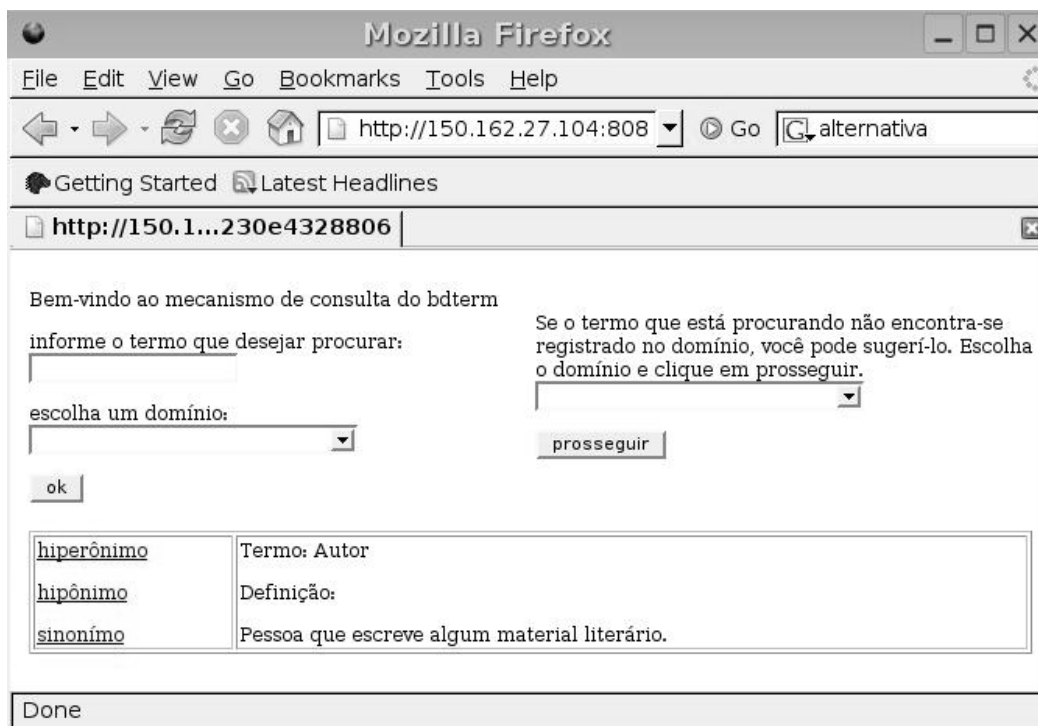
Mozilla Firefox

File Edit View Go Bookmarks Tools Help

http://150.162.27.104:808 Go alternativa

Getting Started Latest Headlines

http://150.1...230e4328806

Bem-vindo ao mecanismo de consulta do bdterm

informe o termo que desejar procurar:

escolha um domínio:

ok

Se o termo que está procurando não encontra-se registrado no domínio, você pode sugerí-lo. Escolha o domínio e clique em prosseguir.

prosseguir

| hiperônimo | Termo: Autor |
|---|---|
| hipônimo | Definição: |
| sinonímo | Pessoa que escreve algum material literário. |

Done